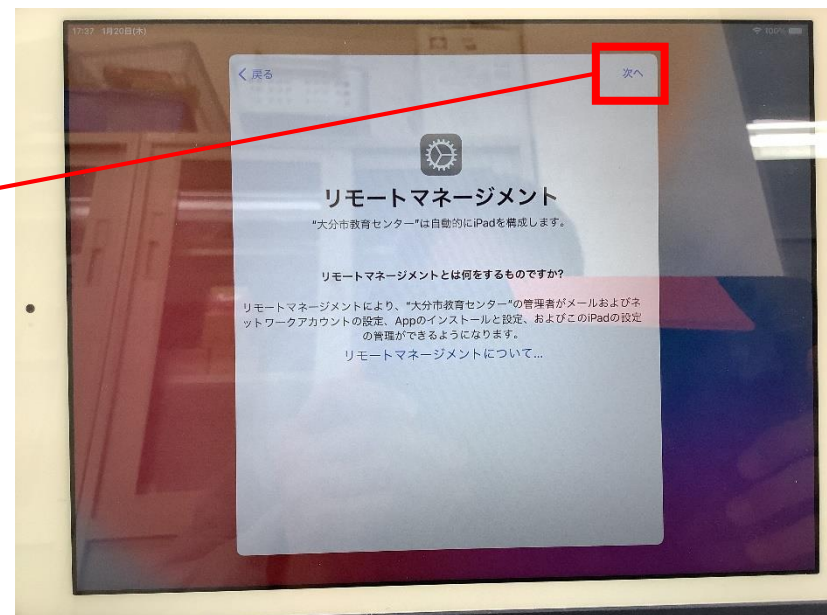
17:37 1月20日(木)

100%

く 戻る

次へ

リモートマネージメント

"大分市教育センター"は自動的にiPadを構成します。

リモートマネージメントとは何をするものですか?

リモートマネージメントにより、"大分市教育センター"の管理者がメールおよびネットワークアカウントの設定、Appのインストールと設定、およびこのiPadの設定の管理ができるようになります。

リモートマネージメントについて...